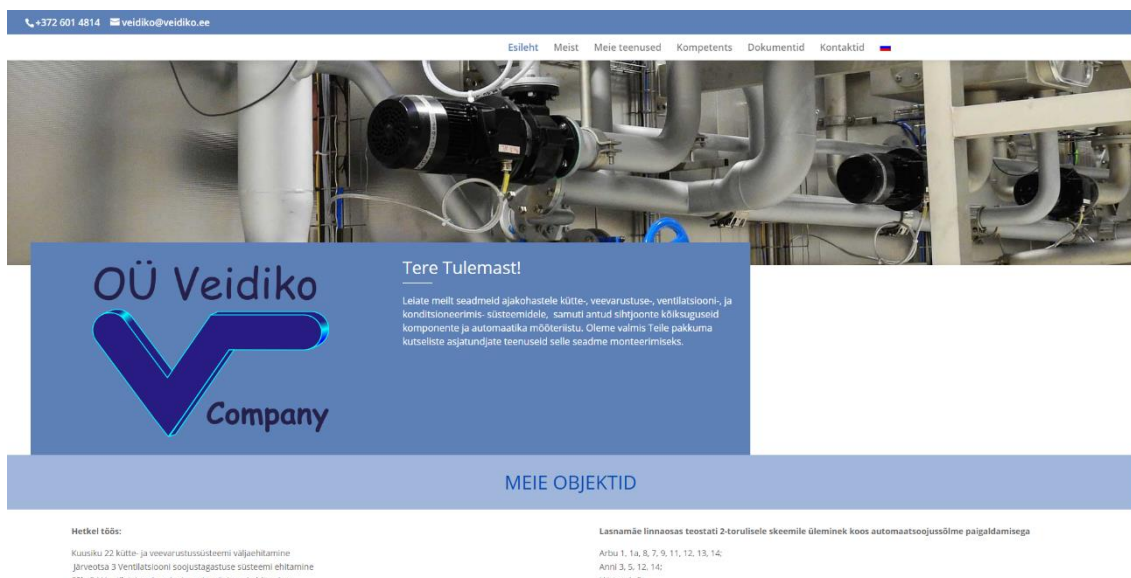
+372 601 4814 veidiko@veidiko.ee

Esileht Meist Meie teenused Kompetents Dokumendid Kontaktid

OÜ Veidiko

Company

Tere Tulemast!

Leiate meilt seadmeid ajakohastele kütte-, veevarustuse-, ventilatsiooni-, ja konditsioneerimis- süsteemidele, samuti antud sihtjoonte kõiksuguseid komponente ja automaatika mööteriistu. Oleme valmis Teile pakkuma kutseliste asjatundjate teenuseid selle seadme monteerimiseks.

MEIE OBJEKTID

Hetkel töös:

Kuusiku 22 kütte- ja veevarustussüsteemi väljaehitamine
Järveotsa 3 Ventilatsiooni soojustagastuse süsteemi ehitamine
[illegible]

Lasnamäe linnaosas teostati 2-torulisele skeemile üleminek koos automaatsoojussõlme paigaldamisega

Arbu 1, 1a, 8, 7, 9, 11, 12, 13, 14;
Anni 3, 5, 12, 14;
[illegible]